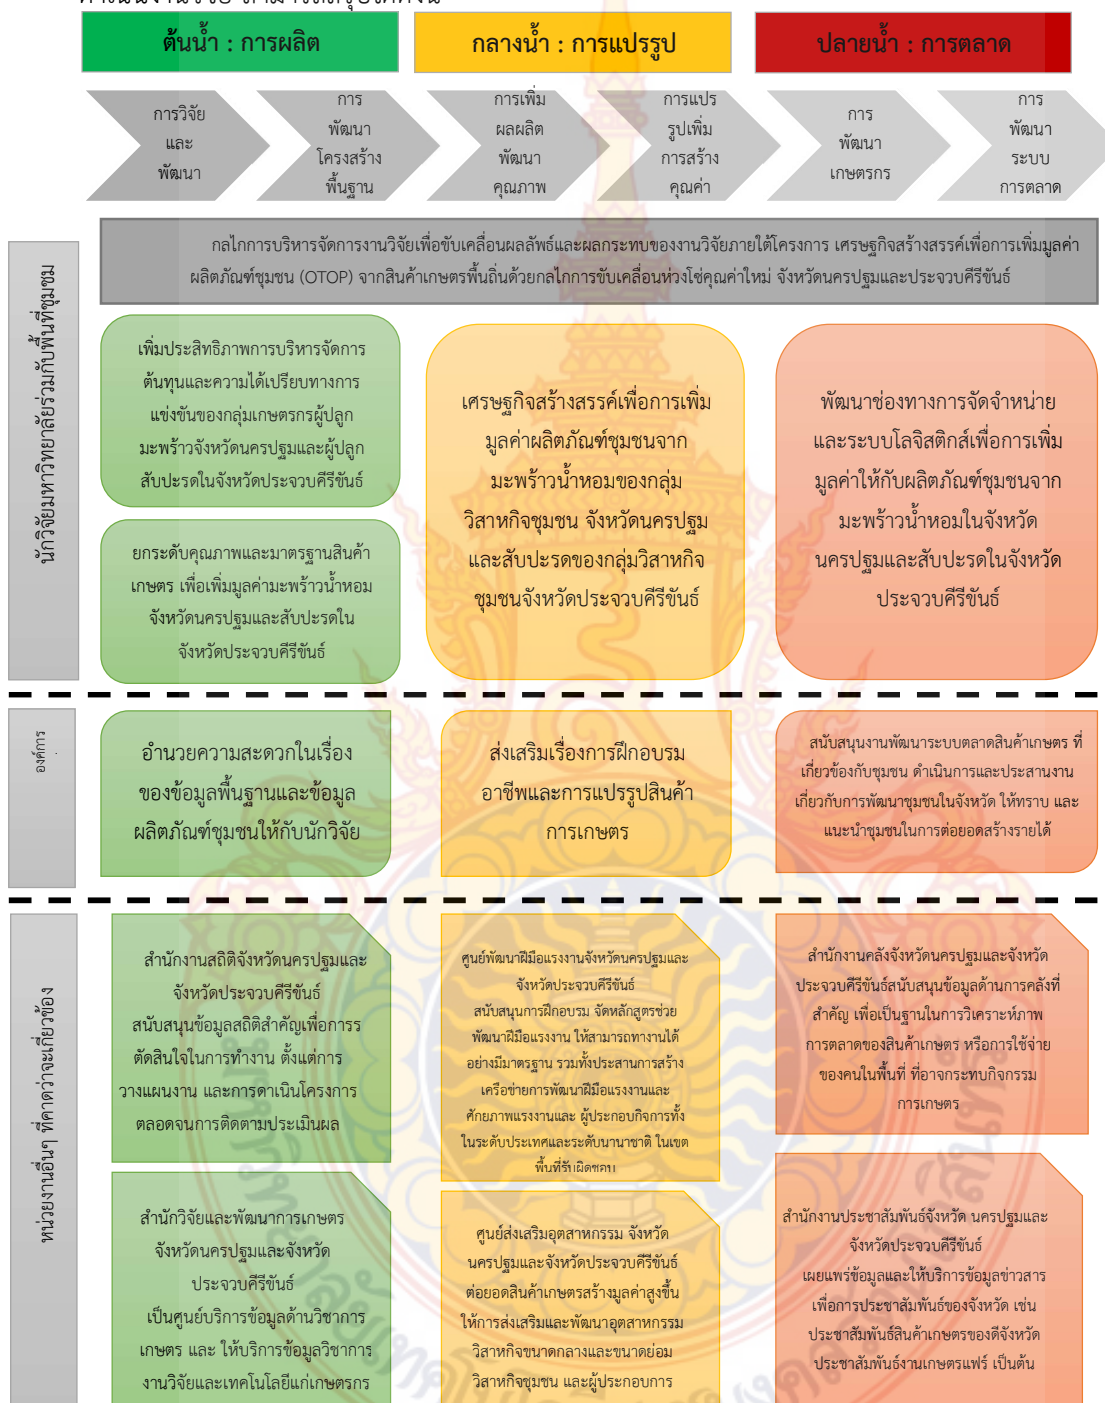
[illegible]

ต้นน้ำ : การผลิต

กลางน้ำ : การแปรรูป

ปลายน้ำ : การตลาด

การวิจัยและพัฒนา

การพัฒนาโครงสร้างพื้นฐาน

การเพิ่มผลผลิตพัฒนาคุณภาพ

การแปรรูปเพิ่มการสร้างคุณค่า

การพัฒนาเกษตรกร

การพัฒนาระบบการตลาด

นักวิจัยมหาวิทยาลัยร่วมกับพื้นที่ชุมชน

กลไกการบริหารจัดการงานวิจัยเพื่อขับเคลื่อนผลลัพธ์และผลกระทบของงานวิจัยภายใต้โครงการ เศรษฐกิจสร้างสรรค์เพื่อการเพิ่มมูลค่าผลิตภัณฑ์ชุมชน (OTOP) จากสินค้าเกษตรพื้นถิ่นด้วยกลไกการขับเคลื่อนห่วงโซ่คุณค่าใหม่ จังหวัดนครปฐมและประจวบคีรีขันธ์

เพิ่มประสิทธิภาพการบริหารจัดการต้นทุนและความได้เปรียบทางการแข่งขันของกลุ่มเกษตรกรผู้ปลูกมะพร้าวจังหวัดนครปฐมและผู้ปลูกสับปะรดในจังหวัดประจวบคีรีขันธ์

ยกระดับคุณภาพและมาตรฐานสินค้าเกษตร เพื่อเพิ่มมูลค่ามะพร้าวน้ำหอมจังหวัดนครปฐมและสับปะรดในจังหวัดประจวบคีรีขันธ์

เศรษฐกิจสร้างสรรค์เพื่อการเพิ่มมูลค่าผลิตภัณฑ์ชุมชนจากมะพร้าวน้ำหอมของกลุ่มวิสาหกิจชุมชน จังหวัดนครปฐมและสับปะรดของกลุ่มวิสาหกิจชุมชนจังหวัดประจวบคีรีขันธ์

พัฒนาช่องทางการจัดจำหน่ายและระบบโลจิสติกส์เพื่อการเพิ่มมูลค่าให้กับผลิตภัณฑ์ชุมชนจากมะพร้าวน้ำหอมในจังหวัดนครปฐมและสับปะรดในจังหวัดประจวบคีรีขันธ์

องค์การ

อำนวยความสะดวกในเรื่องของข้อมูลพื้นฐานและข้อมูลผลิตภัณฑ์ชุมชนให้กับนักวิจัย

ส่งเสริมเรื่องการฝึกอบรมอาชีพและการแปรรูปสินค้าการเกษตร

สนับสนุนงานพัฒนาระบบตลาดสินค้าเกษตร ที่เกี่ยวข้องกับชุมชน ดำเนินการและประสานงานเกี่ยวกับการพัฒนาชุมชนในจังหวัด ให้ทราบ และแนะนำชุมชนในการต่อยอดสร้างรายได้

หน่วยงานอื่นๆ ที่คาดว่าจะเกี่ยวข้อง

สำนักงานสถิติจังหวัดนครปฐมและจังหวัดประจวบคีรีขันธ์ สนับสนุนข้อมูลสถิติสำคัญเพื่อการตัดสินใจในการทำงาน ตั้งแต่การวางแผนงาน และการดำเนินโครงการตลอดจนการติดตามประเมินผล

ศูนย์พัฒนาฝีมือแรงงานจังหวัดนครปฐมและจังหวัดประจวบคีรีขันธ์ สนับสนุนการฝึกอบรม จัดหลักสูตรช่วยพัฒนาฝีมือแรงงาน ให้สามารถทำงานได้อย่างมีมาตรฐาน รวมทั้งประสานการสร้างเครือข่ายการพัฒนาฝีมือแรงงานและศักยภาพแรงงานและ ผู้ประกอบกิจการทั้งในระดับประเทศและระดับนานาชาติ ในเขตพื้นที่รับผิดชอบ

สำนักงานคลังจังหวัดนครปฐมและจังหวัดประจวบคีรีขันธ์สนับสนุนข้อมูลด้านการคลังที่สำคัญ เพื่อเป็นฐานในการวิเคราะห์ภาพการตลาดของสินค้าเกษตร หรือการใช้จ่ายของคนในพื้นที่ ที่อาจกระทบกิจกรรมการเกษตร

สำนักวิจัยและพัฒนาการเกษตรจังหวัดนครปฐมและจังหวัดประจวบคีรีขันธ์ เป็นศูนย์บริการข้อมูลด้านวิชาการเกษตร และ ให้บริการข้อมูลวิชาการงานวิจัยและเทคโนโลยีแก่เกษตรกร

ศูนย์ส่งเสริมอุตสาหกรรม จังหวัดนครปฐมและจังหวัดประจวบคีรีขันธ์ ต่อยอดสินค้าเกษตรสร้างมูลค่าสูงขึ้น ให้การส่งเสริมและพัฒนาอุตสาหกรรมวิสาหกิจขนาดกลางและขนาดย่อม วิสาหกิจชุมชน และผู้ประกอบการ

สำนักงานประชาสัมพันธ์จังหวัด นครปฐมและจังหวัดประจวบคีรีขันธ์ เผยแพร่ข้อมูลและให้บริการข้อมูลข่าวสารเพื่อการประชาสัมพันธ์ของจังหวัด เช่น ประชาสัมพันธ์สินค้าเกษตรของดีจังหวัด ประชาสัมพันธ์งานเกษตรแฟร์ เป็นต้น